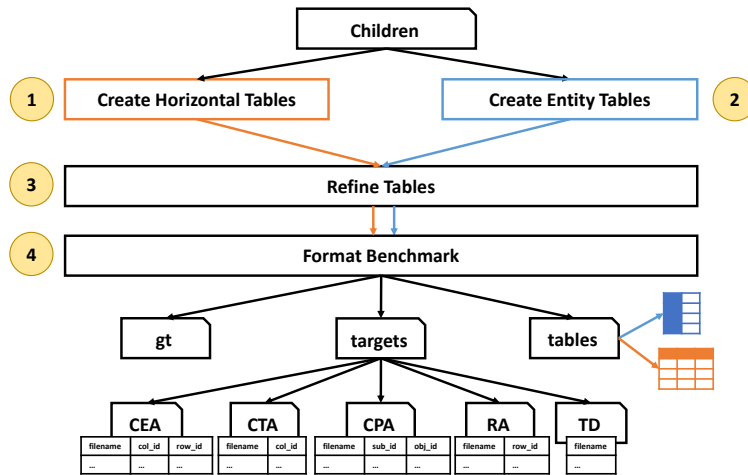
Children

1

Create Horizontal Tables

Create Entity Tables

2

3

Refine Tables

4

Format Benchmark

gt

targets

tables

CEA

| filename | col_id | row_id |
|---|---|---|
| ... | ... | ... |

CTA

| filename | col_id |
|---|---|
| ... | ... |

CPA

| filename | sub_id | obj_id |
|---|---|---|
| ... | ... | ... |

RA

| filename | row_id |
|---|---|
| ... | ... |

TD

| filename |
|---|
| ... |